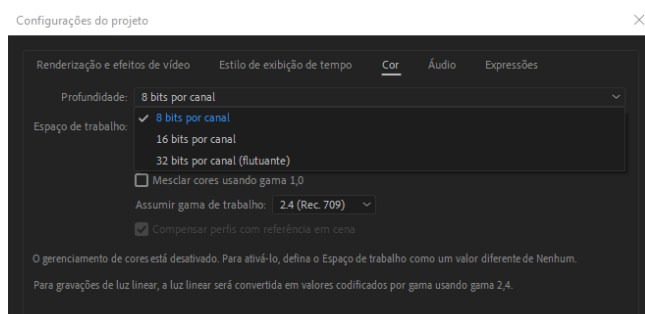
Configurações do projeto

Renderização e efeitos de vídeo    Estilo de exibição de tempo    Cor    Áudio    Expressões

Profundidade: 8 bits por canal

Espaço de trabalho:

✓ 8 bits por canal
16 bits por canal
32 bits por canal (flutuante)

Mesclar cores usando gama 1,0

Assumir gama de trabalho: 2.4 (Rec. 709)

Compensar perfis com referência em cena

O gerenciamento de cores está desativado. Para ativá-lo, defina o Espaço de trabalho como um valor diferente de Nenhum.

Para gravações de luz linear, a luz linear será convertida em valores codificados por gama usando gama 2,4.